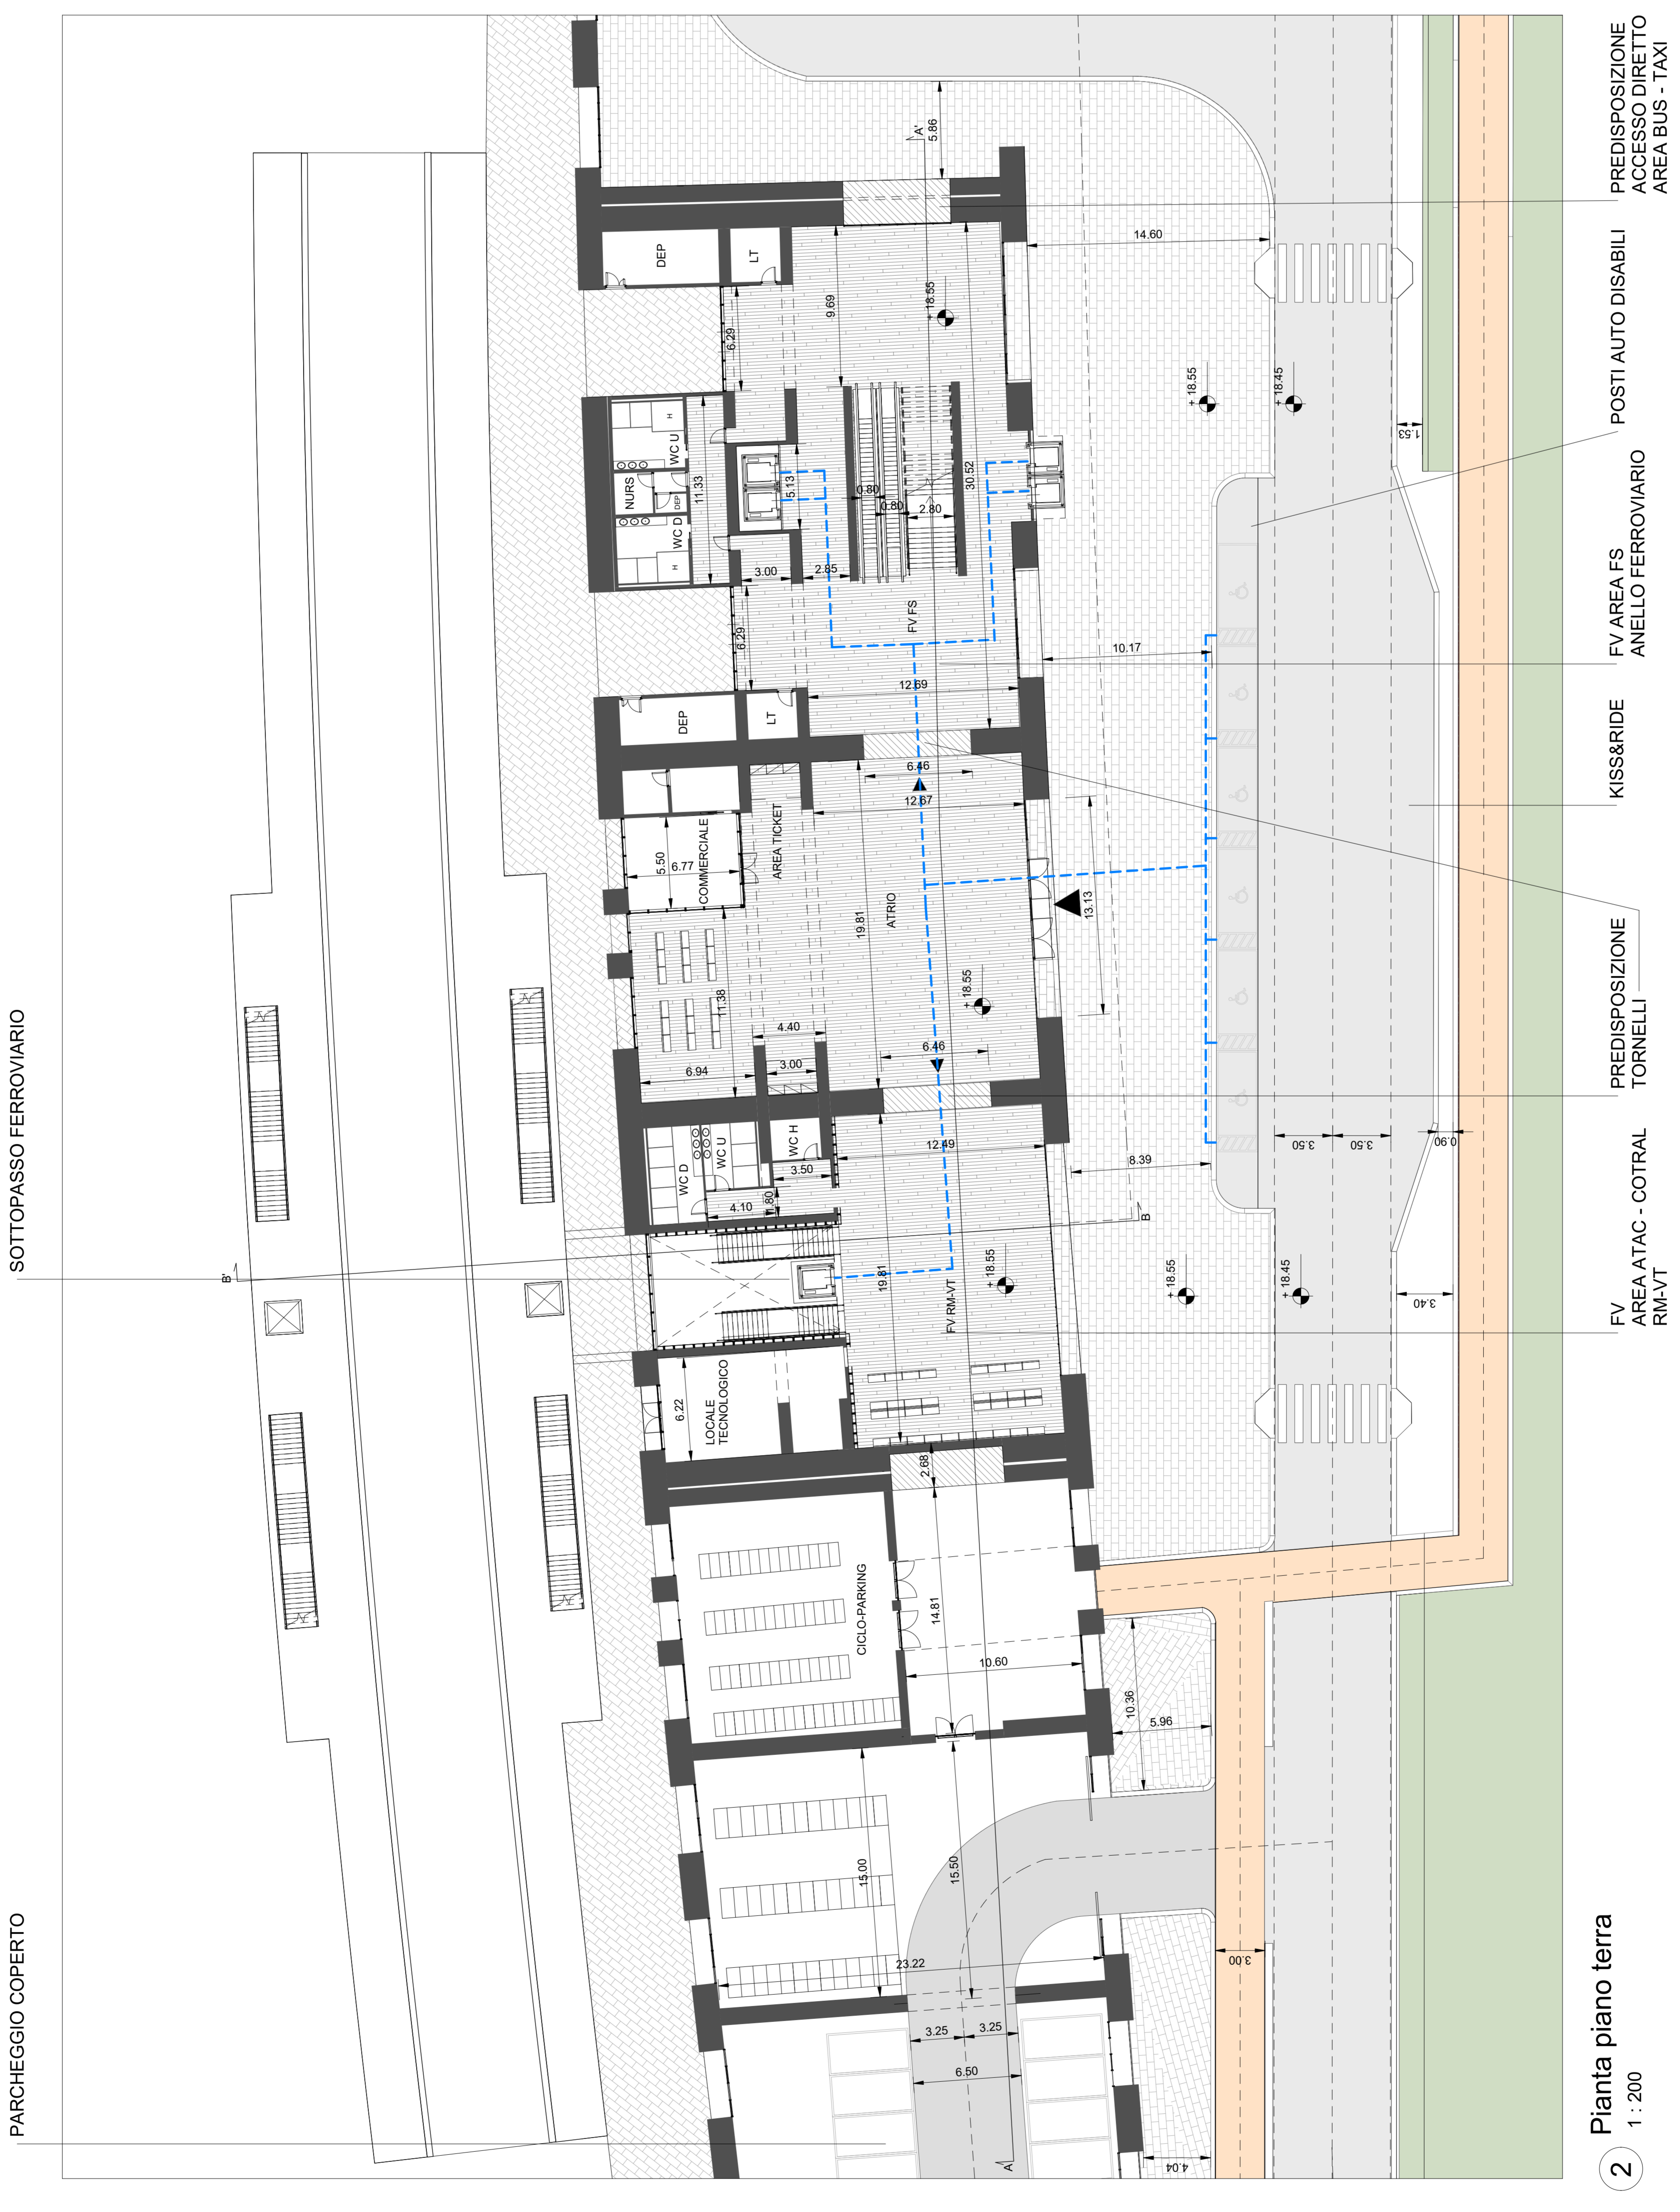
PREDISPOSIZIONE
ACCESSO DIRETTO
AREA BUS - TAXI

POSTI AUTO DISABILI

FV AREA FS
ANELLO FERROVIARIO

KISS&RIDE

PREDISPOSIZIONE
TORNELLI

FV
AREA ATAC - COTRAL
RM-VT

SOTTOPASSO FERROVIARIO

PARCHEGGIO COPERTO

A'
5.86
14.60
DEP
LT
9.69
+ 18.55
6.29
+ 18.55
+ 18.45
1.53
WC U
NURS
DEP
WC D
11.33
5.13
0.80
0.80
2.80
30.52
3.00
2.85
FV FS
6.29
10.17
DEP
LT
12.69
6.46
12.67
AREA TICKET
COMMERCIALE
5.50
6.77
ATRIO
19.81
13.13
+ 18.55
1.38
4.40
3.00
6.46
6.94
WC H
WC U
WC D
12.49
3.50
3.50
3.50
0.90
8.39
4.10
1.80
B
B'
19.81
FV RM-VT
+ 18.55
+ 18.55
+ 18.45
3.40
LOCALE
TECNOLOGICO
6.22
2.68
CICLO-PARKING
14.81
10.60
10.36
5.96
15.00
15.50
23.22
3.00
3.25
3.25
6.50
A
4.04

2 Pianta piano terra
1 : 200